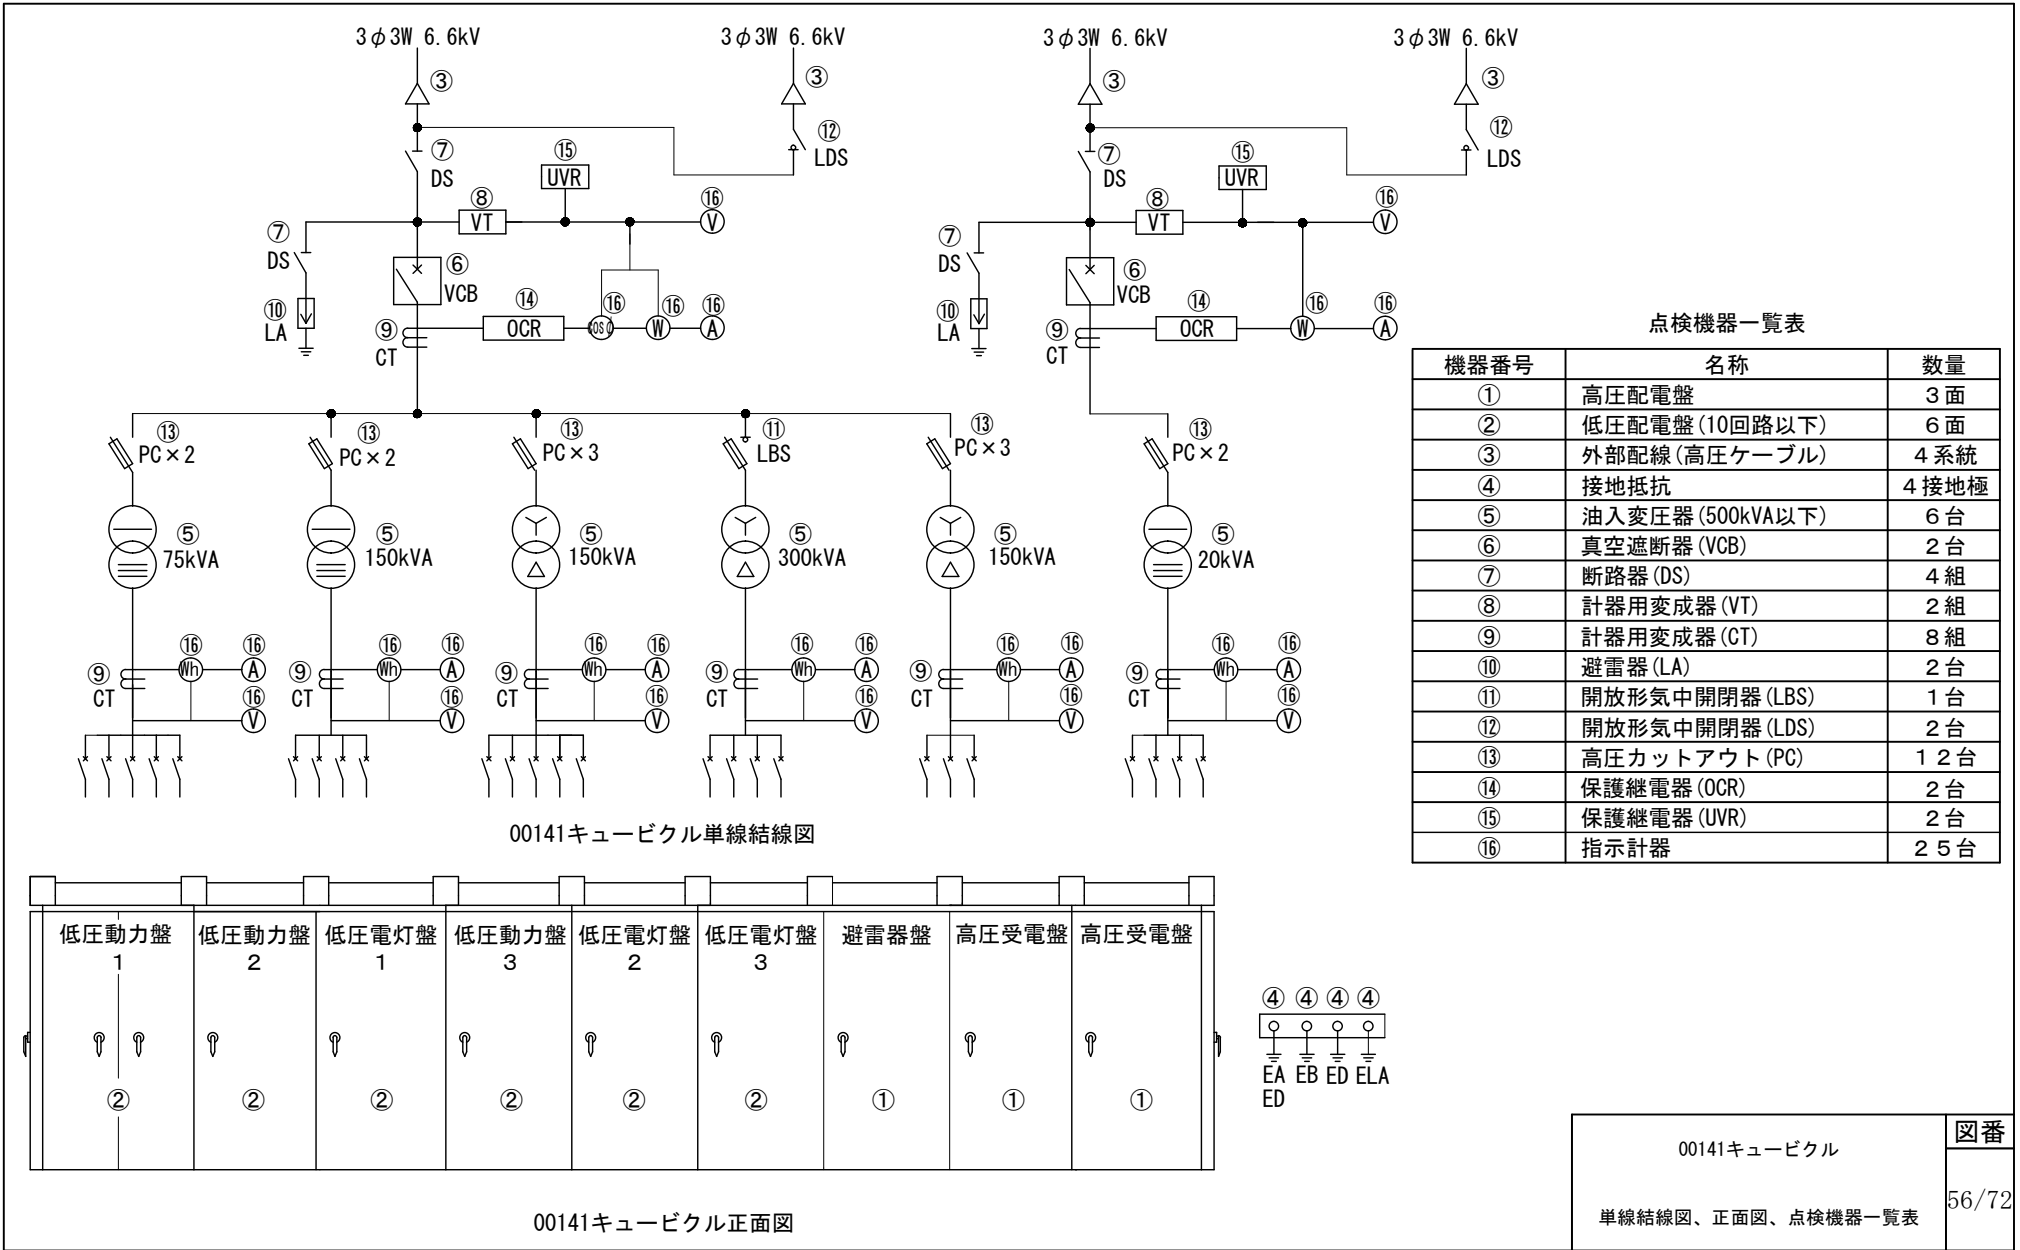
3φ3W 6.6kV
③
3φ3W 6.6kV
③
⑫
LDS
⑦
DS
⑮
UVR
⑧
VT
⑯
V
⑦
DS
⑥
VCB
⑩
LA
⑨
CT
⑭
OCR
⑯
COSΦ
⑯
W
⑯
A

3φ3W 6.6kV
③
3φ3W 6.6kV
③
⑫
LDS
⑦
DS
⑮
UVR
⑧
VT
⑯
V
⑦
DS
⑥
VCB
⑩
LA
⑨
CT
⑭
OCR
⑯
W
⑯
A

⑬
PC×2
⑬
PC×2
⑬
PC×3
⑪
LBS
⑬
PC×3
⑬
PC×2

⑤
75kVA
⑤
150kVA
⑤
150kVA
⑤
300kVA
⑤
150kVA
⑤
20kVA

⑨ CT ⑯ Wh ⑯ A ⑯ V
⑨ CT ⑯ Wh ⑯ A ⑯ V
⑨ CT ⑯ Wh ⑯ A ⑯ V
⑨ CT ⑯ Wh ⑯ A ⑯ V
⑨ CT ⑯ Wh ⑯ A ⑯ V
⑨ CT ⑯ Wh ⑯ A ⑯ V

00141キュービクル単線結線図

点検機器一覧表

| 機器番号 | 名称 | 数量 |
|---|---|---|
| ① | 高圧配電盤 | 3面 |
| ② | 低圧配電盤(10回路以下) | 6面 |
| ③ | 外部配線(高圧ケーブル) | 4系統 |
| ④ | 接地抵抗 | 4接地極 |
| ⑤ | 油入変圧器(500kVA以下) | 6台 |
| ⑥ | 真空遮断器(VCB) | 2台 |
| ⑦ | 断路器(DS) | 4組 |
| ⑧ | 計器用変成器(VT) | 2組 |
| ⑨ | 計器用変成器(CT) | 8組 |
| ⑩ | 避雷器(LA) | 2台 |
| ⑪ | 開放形気中開閉器(LBS) | 1台 |
| ⑫ | 開放形気中開閉器(LDS) | 2台 |
| ⑬ | 高圧カットアウト(PC) | 12台 |
| ⑭ | 保護継電器(OCR) | 2台 |
| ⑮ | 保護継電器(UVR) | 2台 |
| ⑯ | 指示計器 | 25台 |

低圧動力盤 1 ②
低圧動力盤 2 ②
低圧電灯盤 1 ②
低圧動力盤 3 ②
低圧電灯盤 2 ②
低圧電灯盤 3 ②
避雷器盤 ①
高圧受電盤 ①
高圧受電盤 ①

④ ④ ④ ④
EA ED EB ED ELA

00141キュービクル正面図

00141キュービクル
単線結線図、正面図、点検機器一覧表
図番
56/72